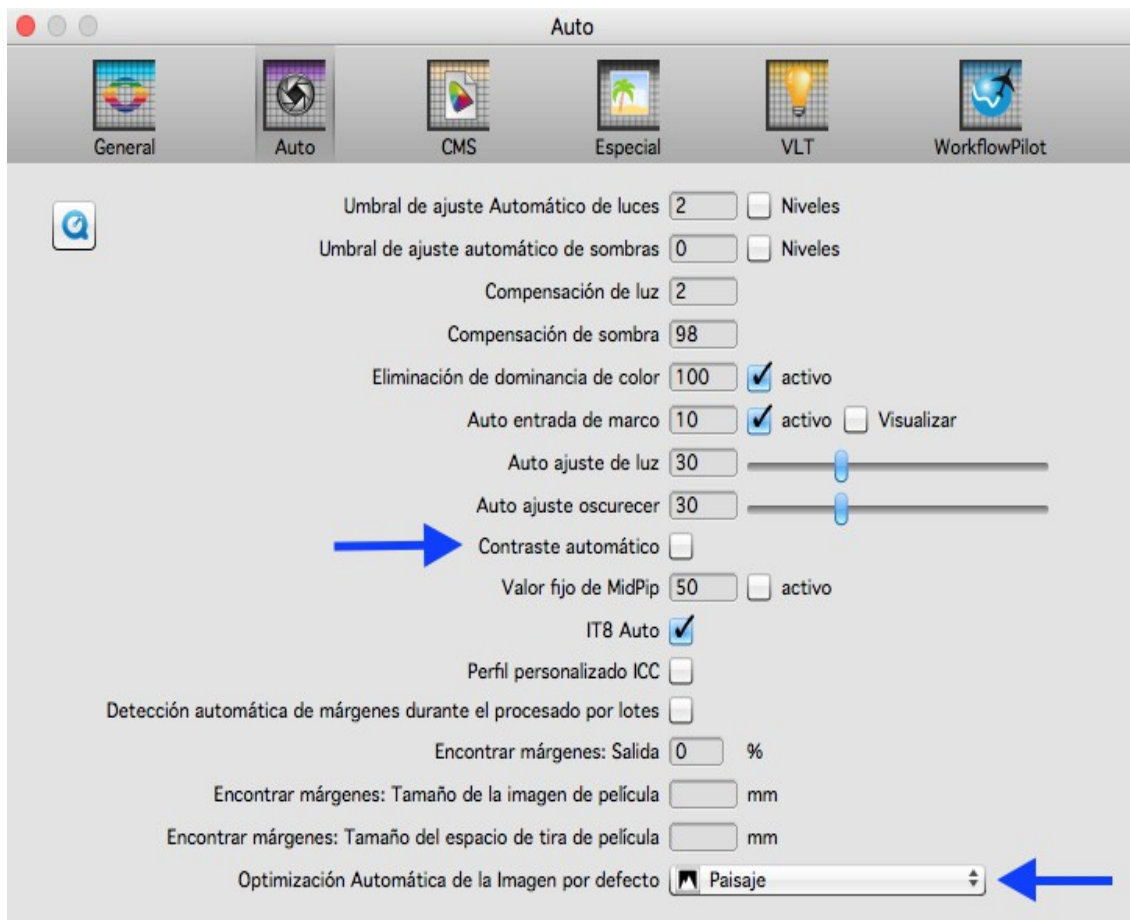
Auto

General
Auto
CMS
Especial
VLT
WorkflowPilot

Umbral de ajuste Automático de luces 2 Niveles
Umbral de ajuste automático de sombras 0 Niveles
Compensación de luz 2
Compensación de sombra 98
Eliminación de dominancia de color 100 activo
Auto entrada de marco 10 activo Visualizar
Auto ajuste de luz 30
Auto ajuste oscurecer 30
Contraste automático
Valor fijo de MidPip 50 activo
IT8 Auto
Perfil personalizado ICC
Detección automática de márgenes durante el procesado por lotes
Encontrar márgenes: Salida 0 %
Encontrar márgenes: Tamaño de la imagen de película mm
Encontrar márgenes: Tamaño del espacio de tira de película mm
Optimización Automática de la Imagen por defecto Paisaje